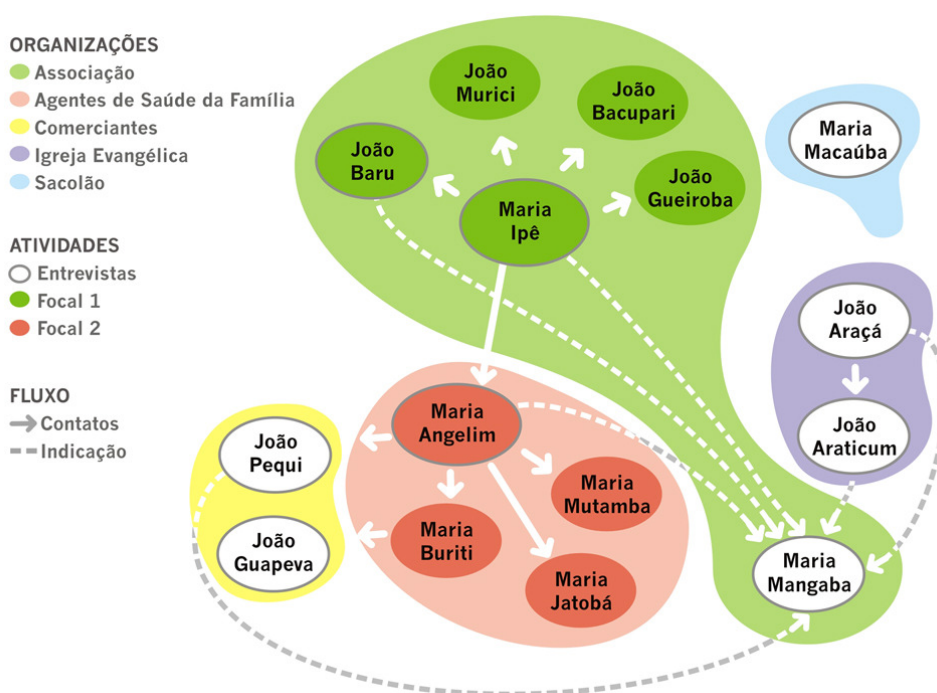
ORGANIZAÇÕES
Associação
Agentes de Saúde da Família
Comerciantes
Igreja Evangélica
Sacolão

ATIVIDADES
Entrevistas
Focal 1
Focal 2

FLUXO
Contatos
Indicação

João Murici
João Bacupari
João Baru
Maria Ipê
João Gueiroba
Maria Macaúba
João Araçá
João Araticum
Maria Angelim
João Pequi
João Guapeva
Maria Mutamba
Maria Buriti
Maria Jatobá
Maria Mangaba